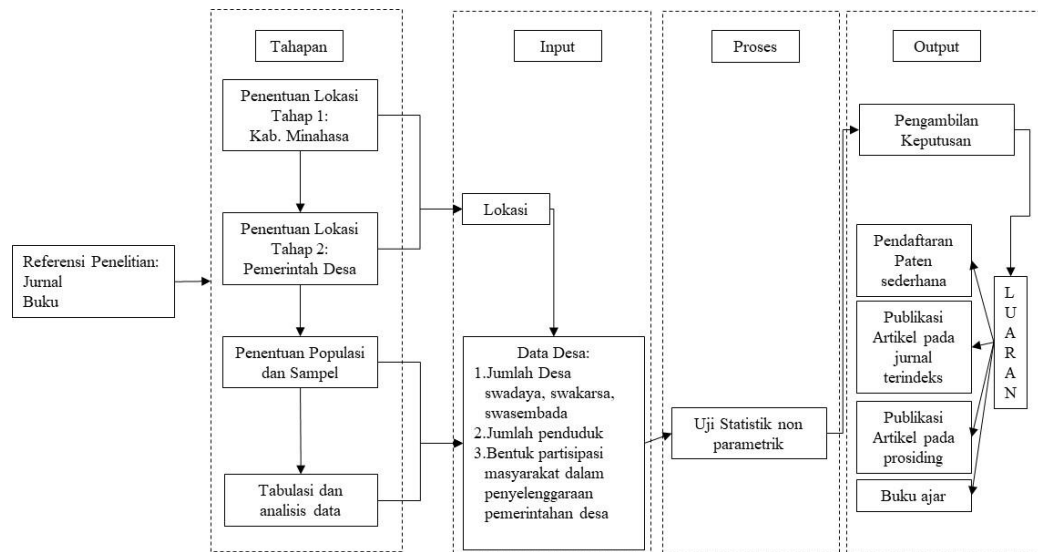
Tahapan

Input

Proses

Output

Penentuan Lokasi Tahap 1: Kab. Minahasa

Penentuan Lokasi Tahap 2: Pemerintah Desa

Referensi Penelitian:
Jurnal
Buku

Penentuan Populasi dan Sampel

Tabulasi dan analisis data

Lokasi

Data Desa:
1.Jumlah Desa swadaya, swakarsa, swasembada
2.Jumlah penduduk
3.Bentuk partisipasi masyarakat dalam penyelenggaraan pemerintahan desa

Uji Statistik non parametrik

Pengambilan Keputusan

Pendaftaran Paten sederhana

Publikasi Artikel pada jurnal terindeks

Publikasi Artikel pada prosiding

Buku ajar

L U A R A N